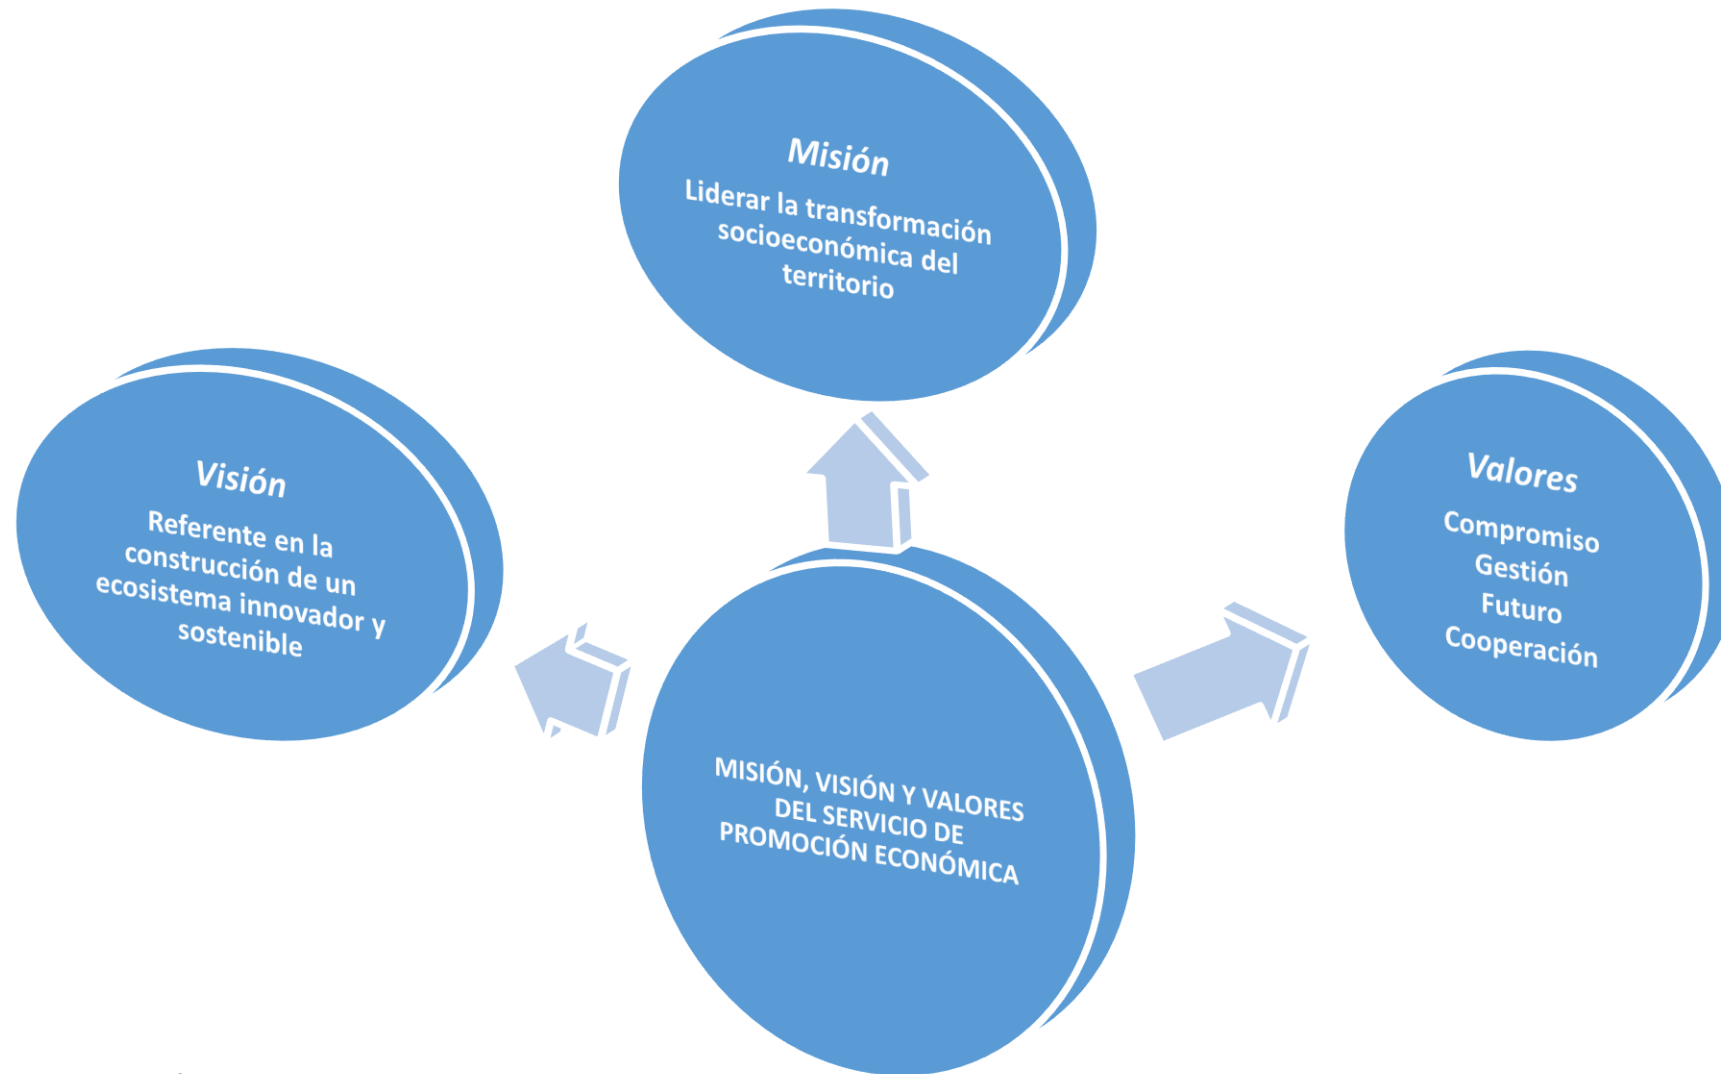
Misión
Liderar la transformación socioeconómica del territorio

Visión
Referente en la construcción de un ecosistema innovador y sostenible

Valores
Compromiso
Gestión
Futuro
Cooperación

MISIÓN, VISIÓN Y VALORES DEL SERVICIO DE PROMOCIÓN ECONÓMICA